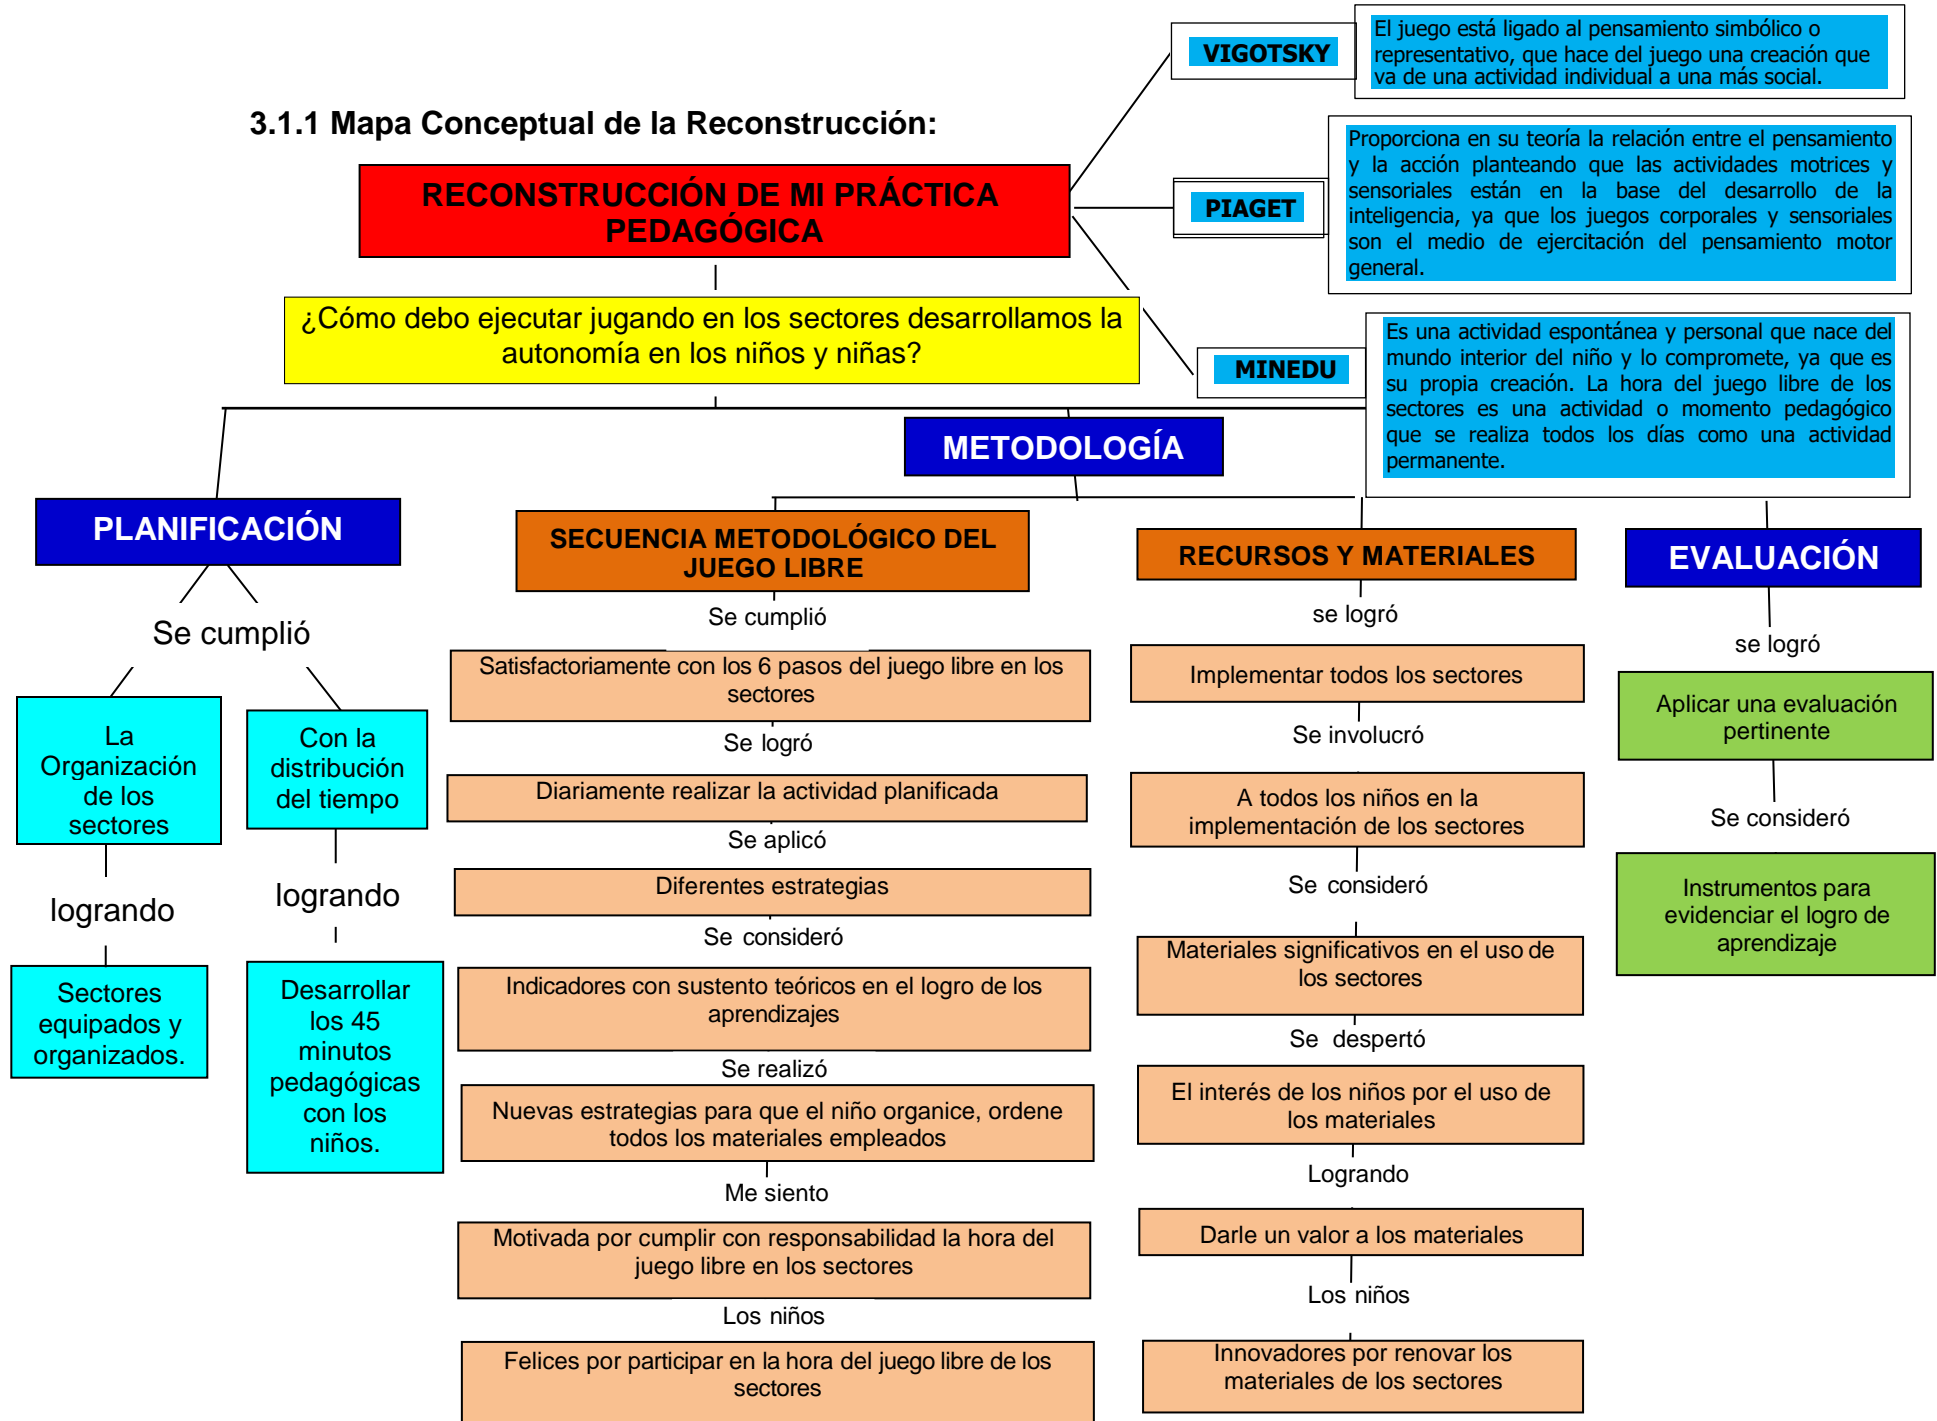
VIGOTSKY

El juego está ligado al pensamiento simbólico o representativo, que hace del juego una creación que va de una actividad individual a una más social.

3.1.1 Mapa Conceptual de la Reconstrucción:

RECONSTRUCCIÓN DE MI PRÁCTICA PEDAGÓGICA

PIAGET

Proporciona en su teoría la relación entre el pensamiento y la acción planteando que las actividades motrices y sensoriales están en la base del desarrollo de la inteligencia, ya que los juegos corporales y sensoriales son el medio de ejercitación del pensamiento motor general.

¿Cómo debo ejecutar jugando en los sectores desarrollamos la autonomía en los niños y niñas?

MINEDU

Es una actividad espontánea y personal que nace del mundo interior del niño y lo compromete, ya que es su propia creación. La hora del juego libre de los sectores es una actividad o momento pedagógico que se realiza todos los días como una actividad permanente.

METODOLOGÍA

PLANIFICACIÓN

Se cumplió

La Organización de los sectores

logrando

Sectores equipados y organizados.

Con la distribución del tiempo

logrando

Desarrollar los 45 minutos pedagógicas con los niños.

SECUENCIA METODOLÓGICO DEL JUEGO LIBRE

Se cumplió

Satisfactoriamente con los 6 pasos del juego libre en los sectores

Se logró

Diariamente realizar la actividad planificada

Se aplicó

Diferentes estrategias

Se consideró

Indicadores con sustento teóricos en el logro de los aprendizajes

Se realizó

Nuevas estrategias para que el niño organice, ordene todos los materiales empleados

Me siento

Motivada por cumplir con responsabilidad la hora del juego libre en los sectores

Los niños

Felices por participar en la hora del juego libre de los sectores

RECURSOS Y MATERIALES

se logró

Implementar todos los sectores

Se involucró

A todos los niños en la implementación de los sectores

Se consideró

Materiales significativos en el uso de los sectores

Se despertó

El interés de los niños por el uso de los materiales

Logrando

Darle un valor a los materiales

Los niños

Innovadores por renovar los materiales de los sectores

EVALUACIÓN

se logró

Aplicar una evaluación pertinente

Se consideró

Instrumentos para evidenciar el logro de aprendizaje